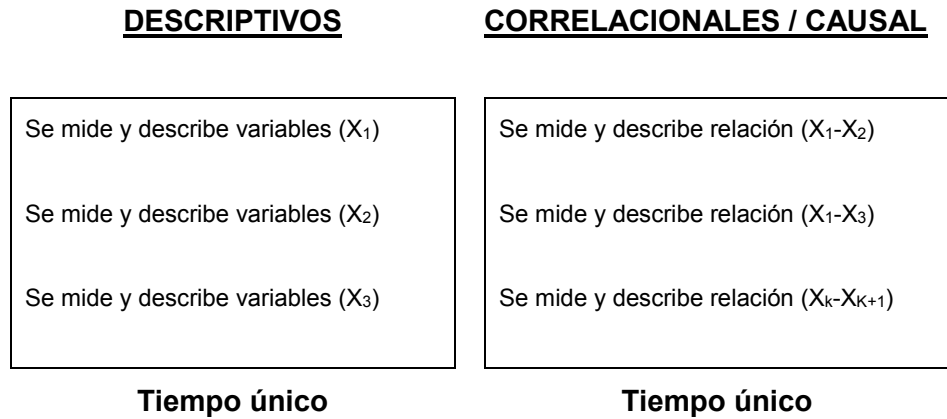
DESCRIPTIVOS

Se mide y describe variables ($X_1$)

Se mide y describe variables ($X_2$)

Se mide y describe variables ($X_3$)

Tiempo único

CORRELACIONALES / CAUSAL

Se mide y describe relación ($X_1$-$X_2$)

Se mide y describe relación ($X_1$-$X_3$)

Se mide y describe relación ($X_k$-$X_{K+1}$)

Tiempo único